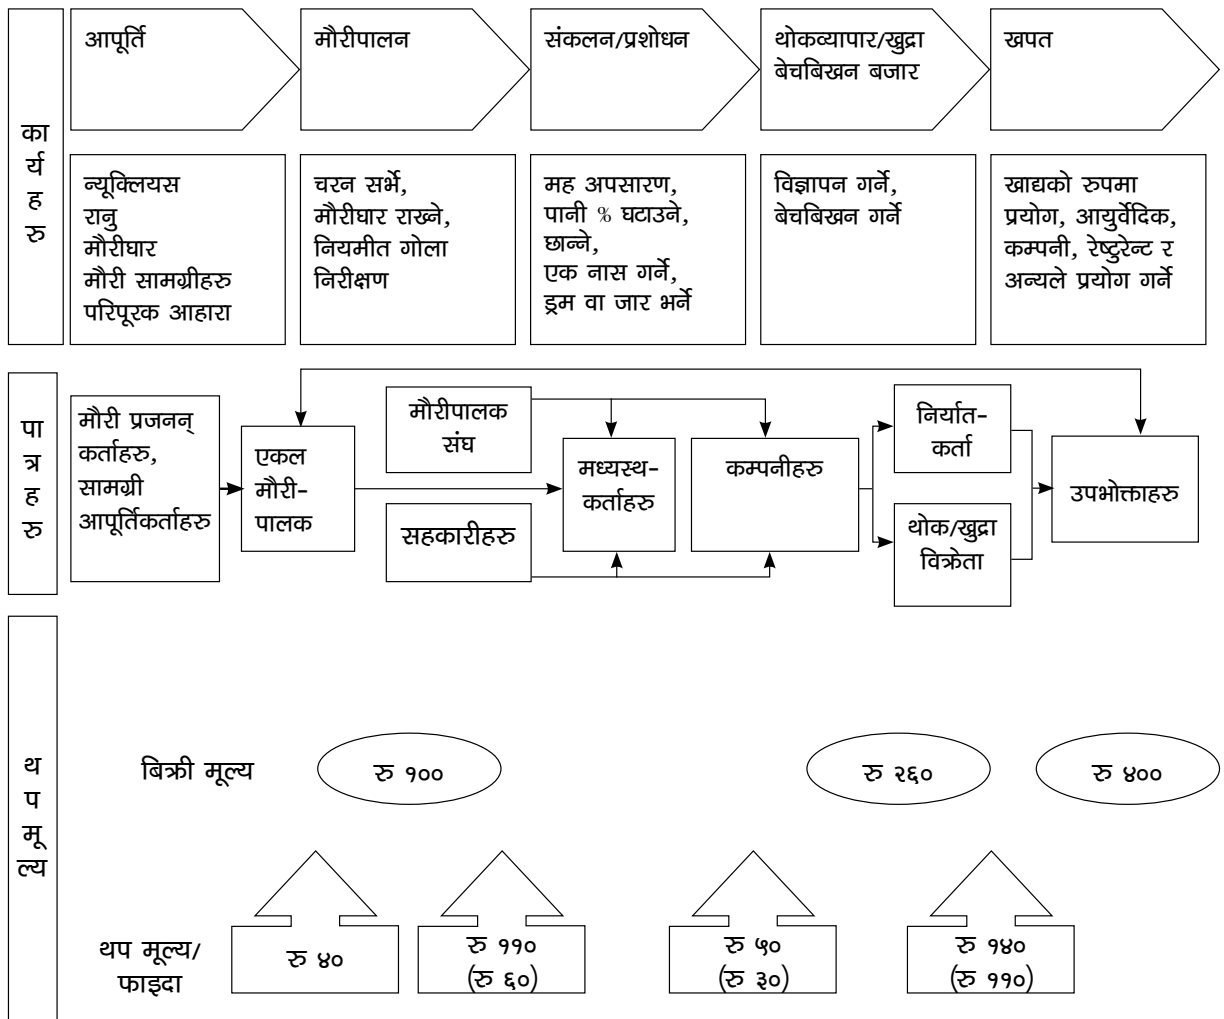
कार्यहरु

आपूर्ति

मौरीपालन

संकलन/प्रशोधन

थोकव्यापार/खुद्रा बेचबिखन बजार

खपत

न्यूक्लियस
रानु
मौरीघार
मौरी सामग्रीहरु
परिपूरक आहारा

चरन सर्भे,
मौरीघार राख्ने,
नियमीत गोला
निरीक्षण

मह अपसारण,
पानी % घटाउने,
छान्ने,
एक नास गर्ने,
ड्रम वा जार भर्ने

विज्ञापन गर्ने,
बेचबिखन गर्ने

खाद्यको रुपमा
प्रयोग, आयुर्वेदिक,
कम्पनी, रेष्टुरेन्ट र
अन्यले प्रयोग गर्ने

पात्रहरु

मौरी प्रजनन् कर्ताहरु, सामग्री आपूर्तिकर्ताहरु

एकल मौरी-पालक

मौरीपालक संघ

सहकारीहरु

मध्यस्थ-कर्ताहरु

कम्पनीहरु

निर्यात-कर्ता

थोक/खुद्रा विक्रेता

उपभोक्ताहरु

थप मूल्य

बिक्री मूल्य

रु १००

रु २६०

रु ४००

थप मूल्य/ फाइदा

रु ४०

रु ११०
(रु ६०)

रु ५०
(रु ३०)

रु १४०
(रु ११०)